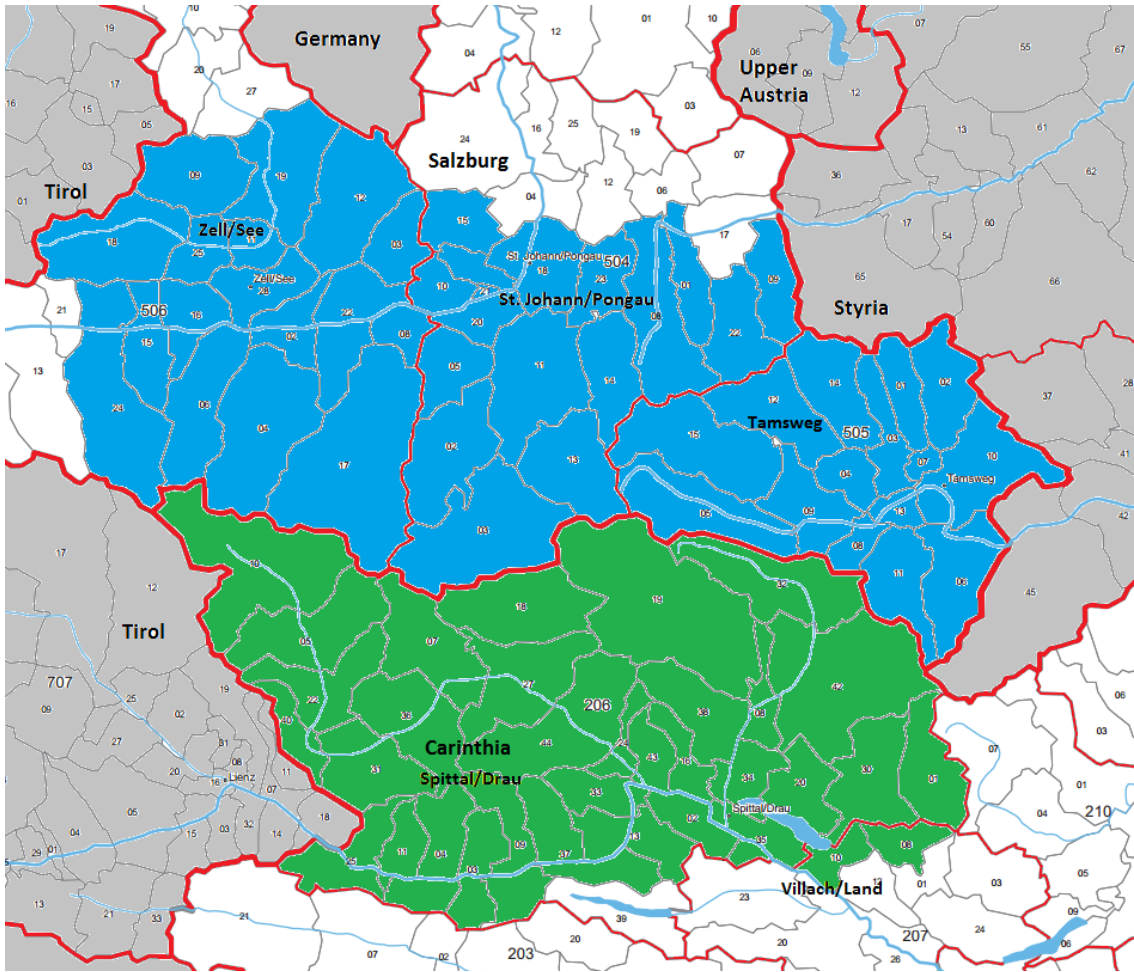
Germany
Upper Austria
Salzburg
Tirol
Zell/See
Zell/See
St. Johann/Pongau
St. Johann/Pongau
504
506
Styria
Tamsweg
Tamsweg
505
Tirol
707
Carinthia
Spittal/Drau
Spittal/Drau
206
Villach/Land
210
203
207
Lienz
19
20
27
04
12
01
10
06
09
03
12
55
67
16
17
15
05
03
01
24
16
25
19
07
13
61
36
62
09
19
12
15
04
12
06
17
54
60
18
25
03
18
24
10
21
20
01
09
65
66
21
15
16
22
02
08
05
11
14
22
12
14
01
02
13
24
06
04
17
02
13
15
03
07
10
37
28
04
07
05
09
13
41
42
08
11
06
03
45
17
10
12
18
19
32
05
07
42
19
22
27
38
08
06
03
02
30
36
44
43
16
34
20
30
07
01
27
31
05
33
02
35
37
20
08
61
04
15
11
04
09
37
13
03
10
03
01
03
05
29
01
13
25
21
33
21
39
23
20
24
09
06
07
02
20
26